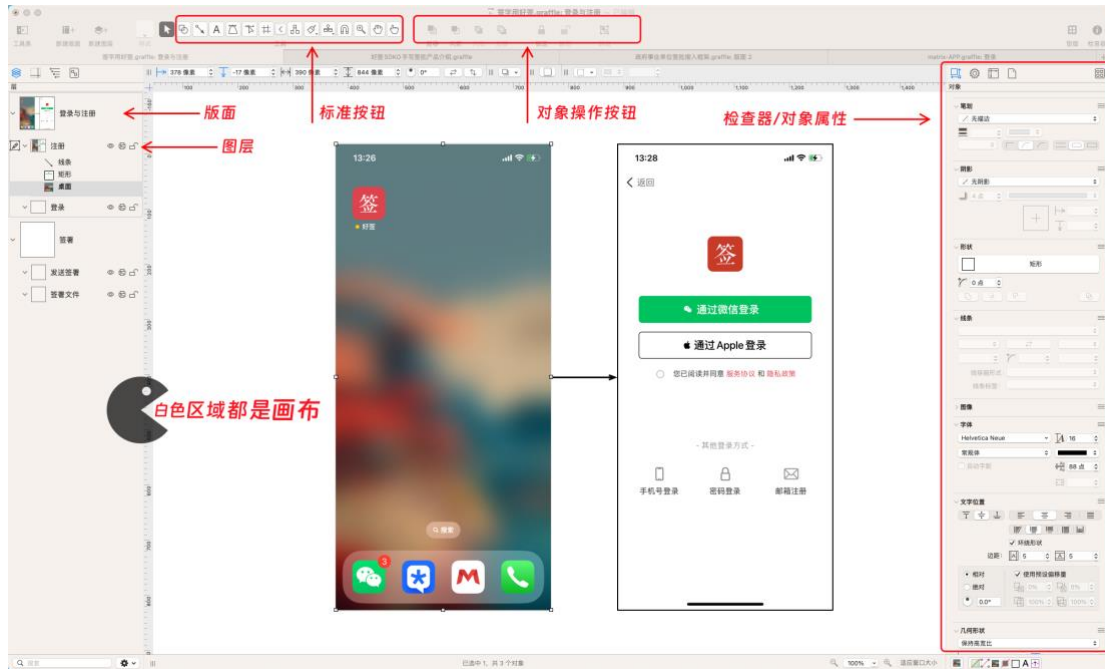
登录与注册
注册
线条
矩形
桌面
登录
签署
发送签署
签署文件

版面
图层
标准按钮
对象操作按钮
检查器/对象属性
白色区域都是画布

13:26
签
好签
搜索

13:28
返回
签
通过微信登录
通过 Apple 登录
您已阅读并同意 服务协议 和 隐私政策
- 其他登录方式 -
手机号登录
密码登录
邮箱注册

对象
笔刷
无描边
阴影
无阴影
形状
矩形
0 点
线条
图像
字体
Helvetica Neue
16
常规体
88 点
文字位置
环绕形状
边距: 5
5
相对
使用预设偏移量
0.0°
几何形状
保持高宽比

已选中 1，共 3 个对象
100%
搜索